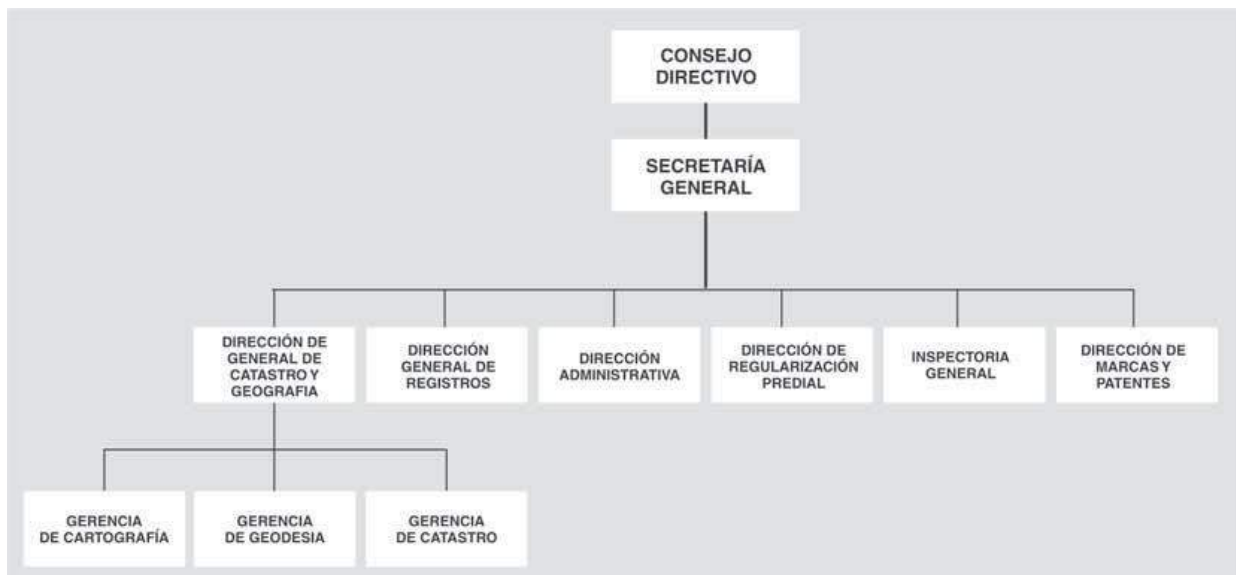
CONSEJO DIRECTIVO

SECRETARÍA GENERAL

DIRECCIÓN DE GENERAL DE CATASTRO Y GEOGRAFIA

DIRECCIÓN GENERAL DE REGISTROS

DIRECCIÓN ADMINISTRATIVA

DIRECCIÓN DE REGULARIZACIÓN PREDIAL

INSPECTORIA GENERAL

DIRECCIÓN DE MARCAS Y PATENTES

GERENCIA DE CARTOGRAFÍA

GERENCIA DE GEODESIA

GERENCIA DE CATASTRO